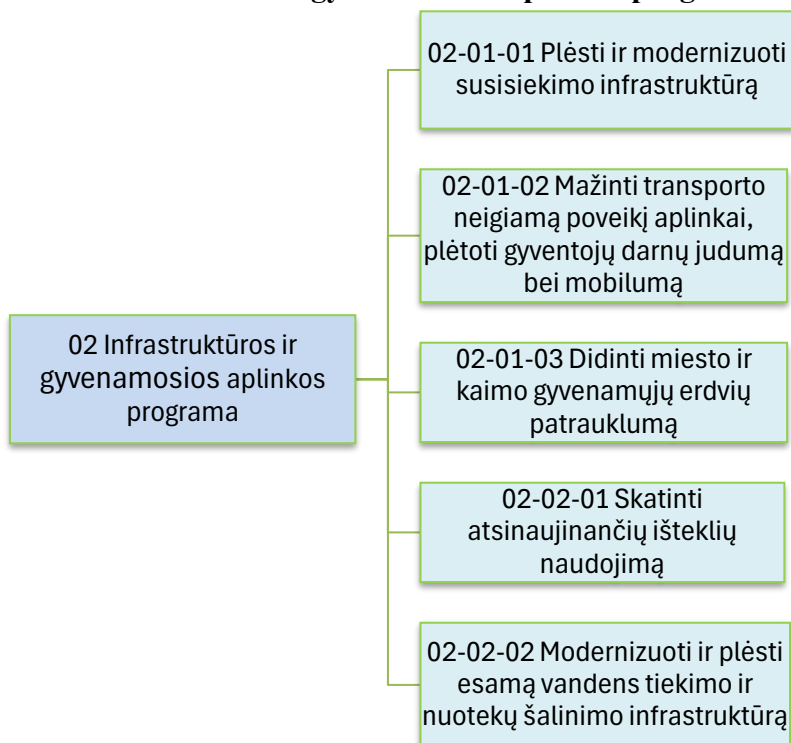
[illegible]

02 Infrastruktūros ir gyvenamosios aplinkos programa

02-01-01 Plėsti ir modernizuoti susisiekimo infrastruktūrą

02-01-02 Mažinti transporto neigiamą poveikį aplinkai, plėtoti gyventojų darnų judumą bei mobilumą

02-01-03 Didinti miesto ir kaimo gyvenamųjų erdvių patrauklumą

02-02-01 Skatinti atsinaujinančių išteklių naudojimą

02-02-02 Modernizuoti ir plėsti esamą vandens tiekimo ir nuotekų šalinimo infrastruktūrą